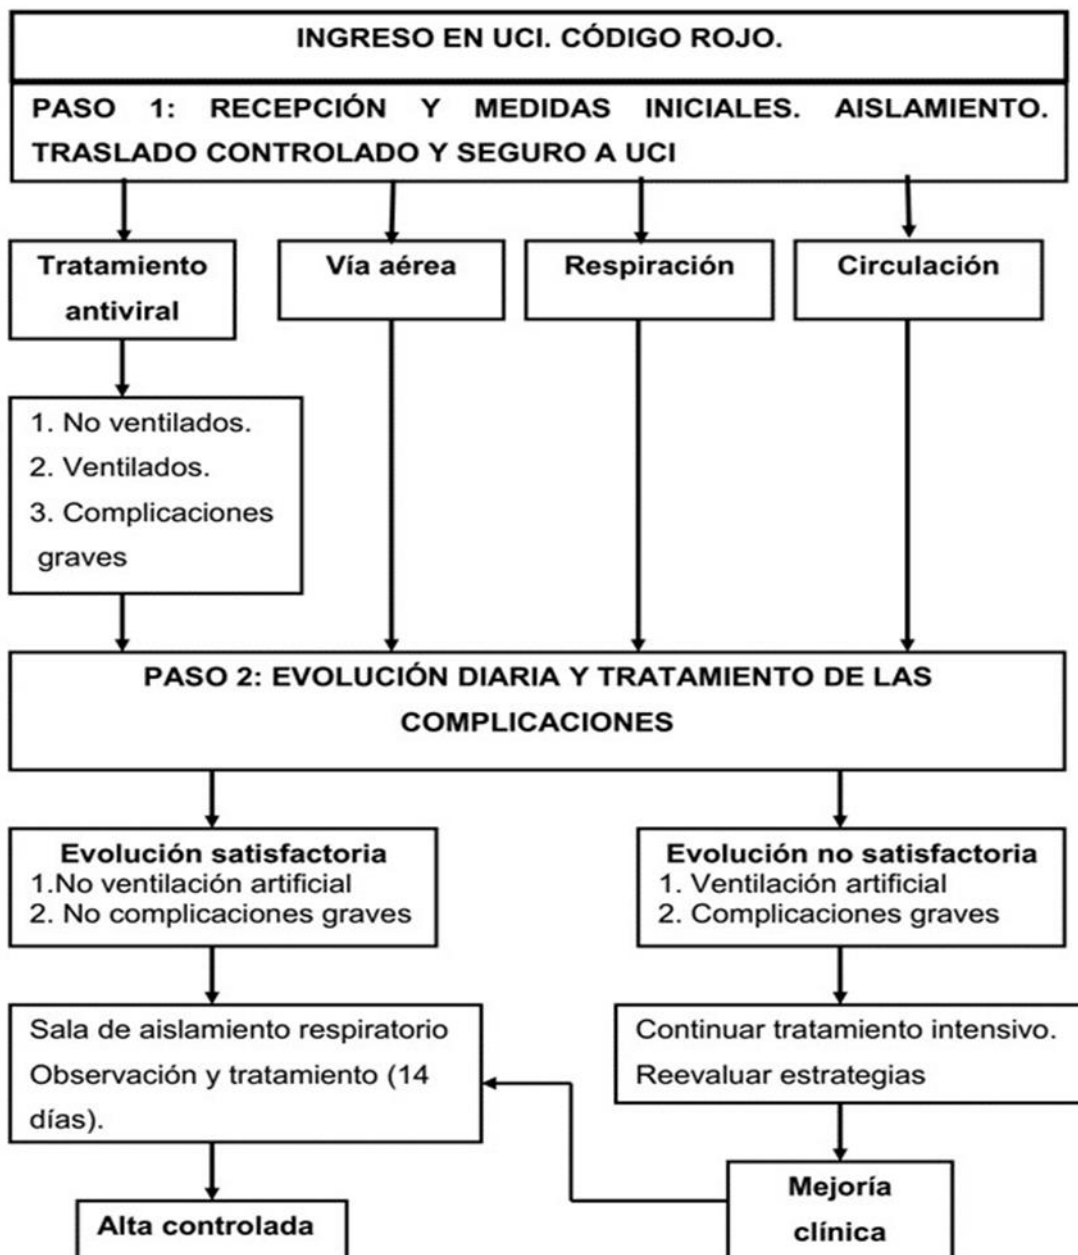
INGRESO EN UCI. CÓDIGO ROJO.

PASO 1: RECEPCIÓN Y MEDIDAS INICIALES. AISLAMIENTO. TRASLADO CONTROLADO Y SEGURO A UCI

Tratamiento antiviral

Vía aérea

Respiración

Circulación

1. No ventilados.
2. Ventilados.
3. Complicaciones graves

PASO 2: EVOLUCIÓN DIARIA Y TRATAMIENTO DE LAS COMPLICACIONES

Evolución satisfactoria
1.No ventilación artificial
2. No complicaciones graves

Evolución no satisfactoria
1. Ventilación artificial
2. Complicaciones graves

Sala de aislamiento respiratorio
Observación y tratamiento (14 días).

Continuar tratamiento intensivo.
Reevaluar estrategias

Mejoría clínica

Alta controlada